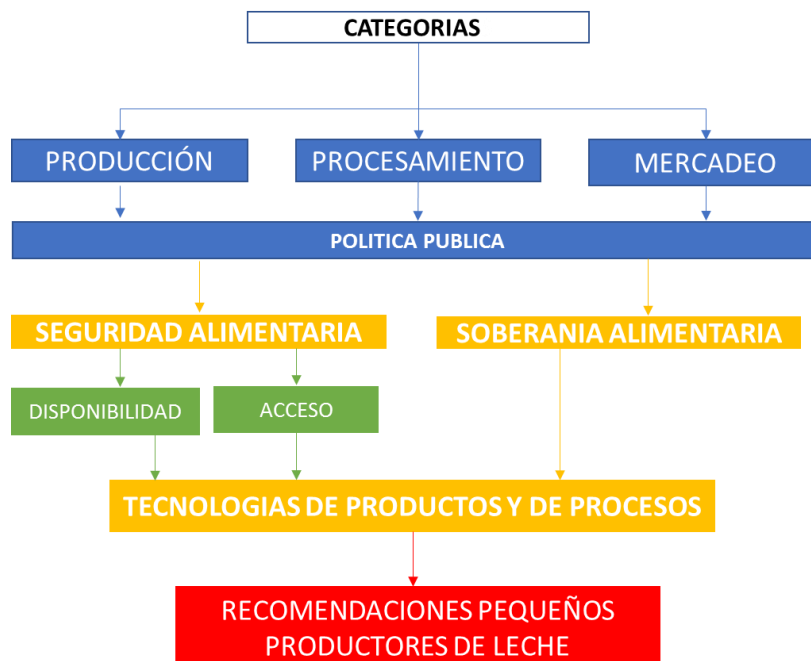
CATEGORIAS

PRODUCCIÓN

PROCESAMIENTO

MERCADEO

POLITICA PUBLICA

SEGURIDAD ALIMENTARIA

SOBERANIA ALIMENTARIA

DISPONIBILIDAD

ACCESO

TECNOLOGIAS DE PRODUCTOS Y DE PROCESOS

RECOMENDACIONES PEQUEÑOS PRODUCTORES DE LECHE